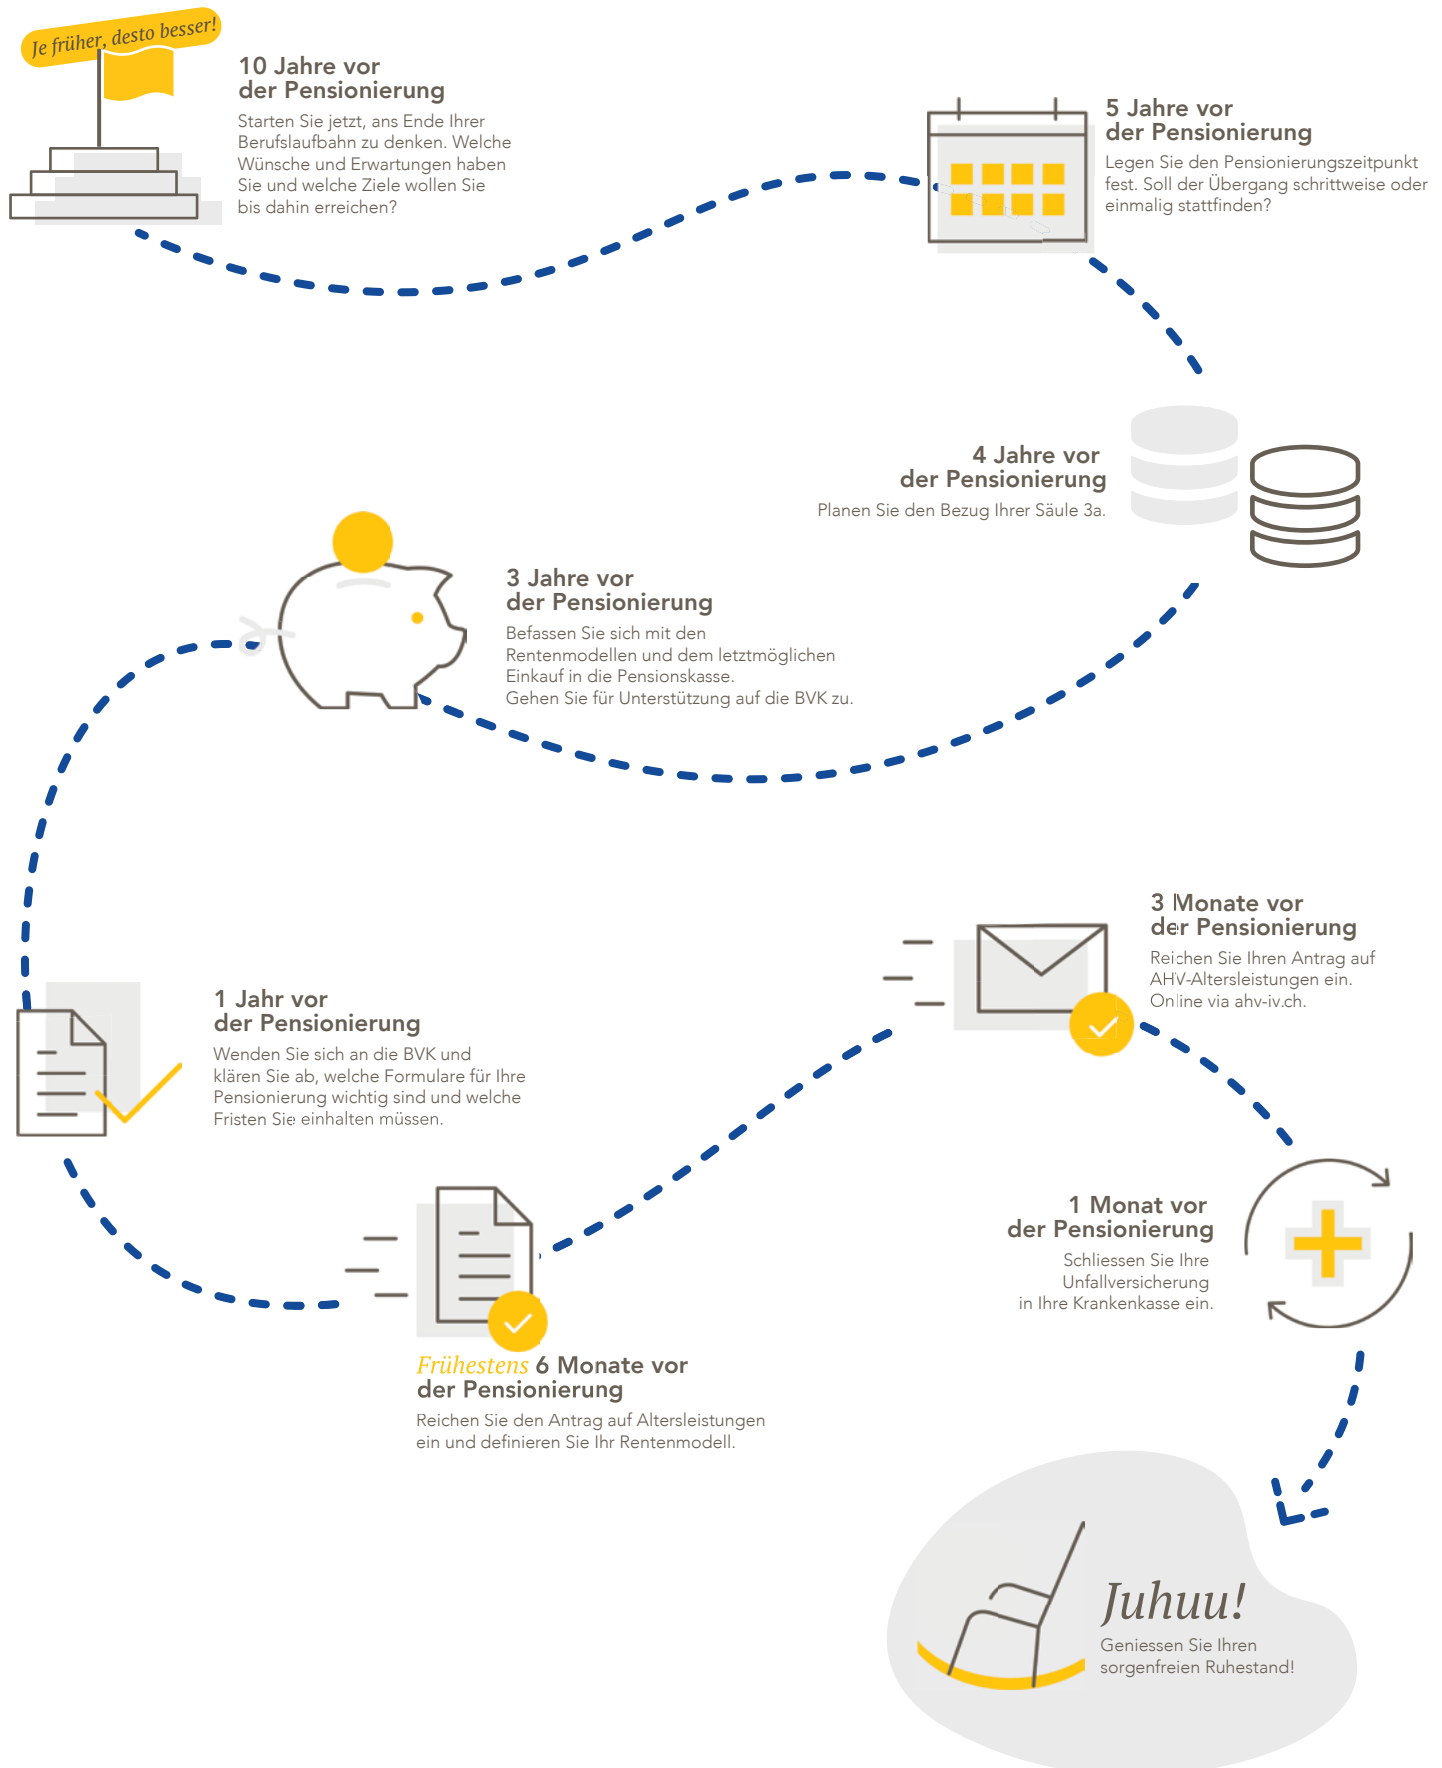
Je früher, desto besser!

10 Jahre vor der Pensionierung

Starten Sie jetzt, ans Ende Ihrer Berufslaufbahn zu denken. Welche Wünsche und Erwartungen haben Sie und welche Ziele wollen Sie bis dahin erreichen?

5 Jahre vor der Pensionierung

Legen Sie den Pensionierungszeitpunkt fest. Soll der Übergang schrittweise oder einmalig stattfinden?

4 Jahre vor der Pensionierung

Planen Sie den Bezug Ihrer Säule 3a.

3 Jahre vor der Pensionierung

Befassen Sie sich mit den Rentenmodellen und dem letztmöglichen Einkauf in die Pensionskasse.
Gehen Sie für Unterstützung auf die BVK zu.

3 Monate vor der Pensionierung

Reichen Sie Ihren Antrag auf AHV-Altersleistungen ein. Online via ahv-iv.ch.

1 Jahr vor der Pensionierung

Wenden Sie sich an die BVK und klären Sie ab, welche Formulare für Ihre Pensionierung wichtig sind und welche Fristen Sie einhalten müssen.

1 Monat vor der Pensionierung

Schliessen Sie Ihre Unfallversicherung in Ihre Krankenkasse ein.

Frühestens 6 Monate vor der Pensionierung

Reichen Sie den Antrag auf Altersleistungen ein und definieren Sie Ihr Rentenmodell.

Juhuu!

Geniessen Sie Ihren sorgenfreien Ruhestand!